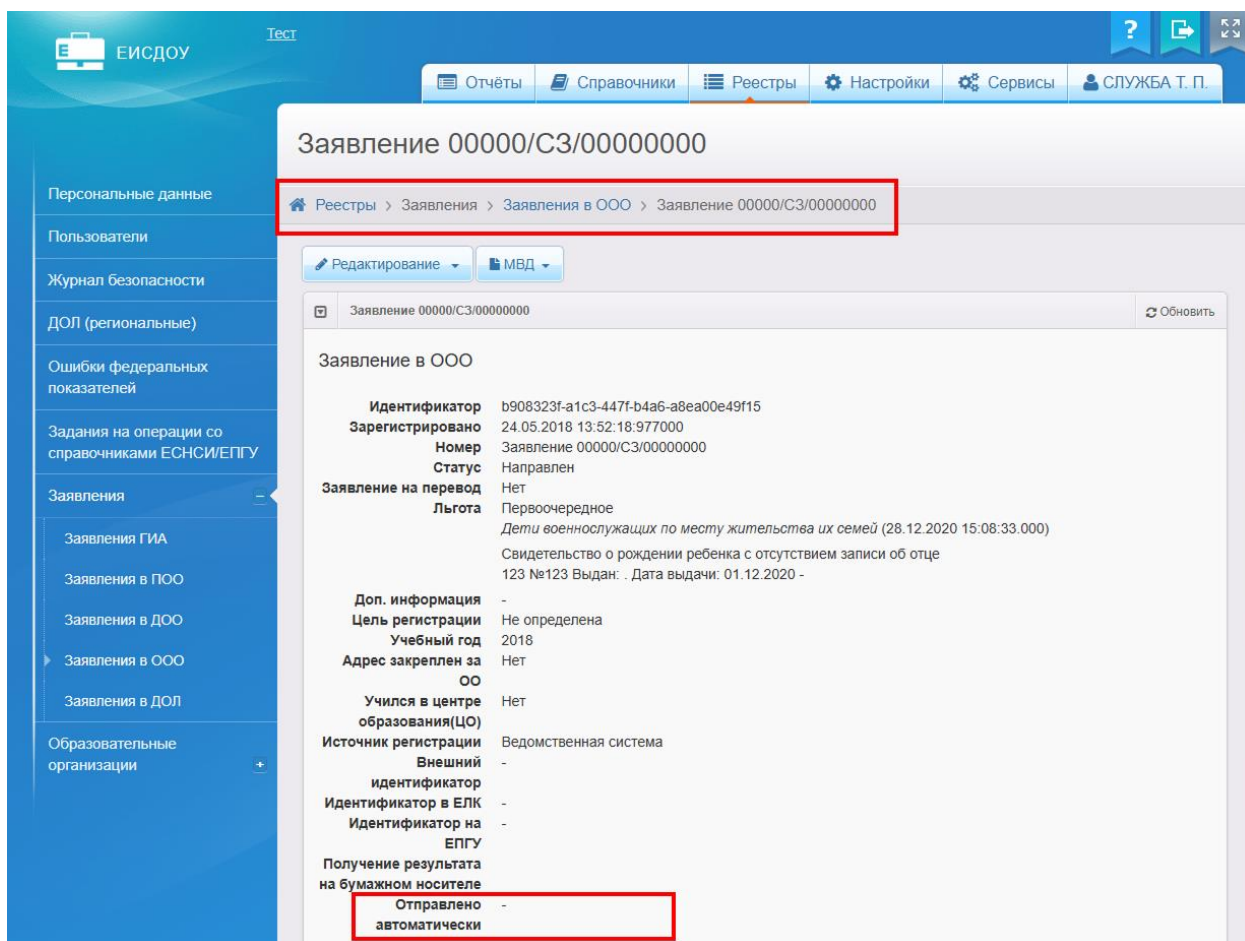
ЕИСДОУ

Тест

Отчёты | Справочники | Реестры | Настройки | Сервисы | СЛУЖБА Т. П.

Персональные данные
Пользователи
Журнал безопасности
ДОЛ (региональные)
Ошибки федеральных показателей
Задания на операции со справочниками ЕСНСИ/ЕПГУ
Заявления
Заявления ГИА
Заявления в ПОО
Заявления в ДОО
Заявления в ООО
Заявления в ДОЛ
Образовательные организации

Заявление 00000/СЗ/00000000

Реестры > Заявления > Заявления в ООО > Заявление 00000/СЗ/00000000

Редактирование | МВД

Заявление 00000/СЗ/00000000

Обновить

Заявление в ООО

| | |
|---|---|
| Идентификатор | b908323f-a1c3-447f-b4a6-a8ea00e49f15 |
| Зарегистрировано | 24.05.2018 13:52:18:977000 |
| Номер | Заявление 00000/СЗ/00000000 |
| Статус | Направлен |
| Заявление на перевод | Нет |
| Льгота | Первоочередное *Дети военнослужащих по месту жительства их семей* (28.12.2020 15:08:33.000) Свидетельство о рождении ребенка с отсутствием записи об отце 123 №123 Выдан: . Дата выдачи: 01.12.2020 - |
| Доп. информация | - |
| Цель регистрации | Не определена |
| Учебный год | 2018 |
| Адрес закреплен за ОО | Нет |
| Учился в центре образования(ЦО) | Нет |
| Источник регистрации | Ведомственная система |
| Внешний идентификатор | - |
| Идентификатор в ЕЛК | - |
| Идентификатор на ЕПГУ | - |
| Получение результата на бумажном носителе | |
| Отправлено автоматически | - |